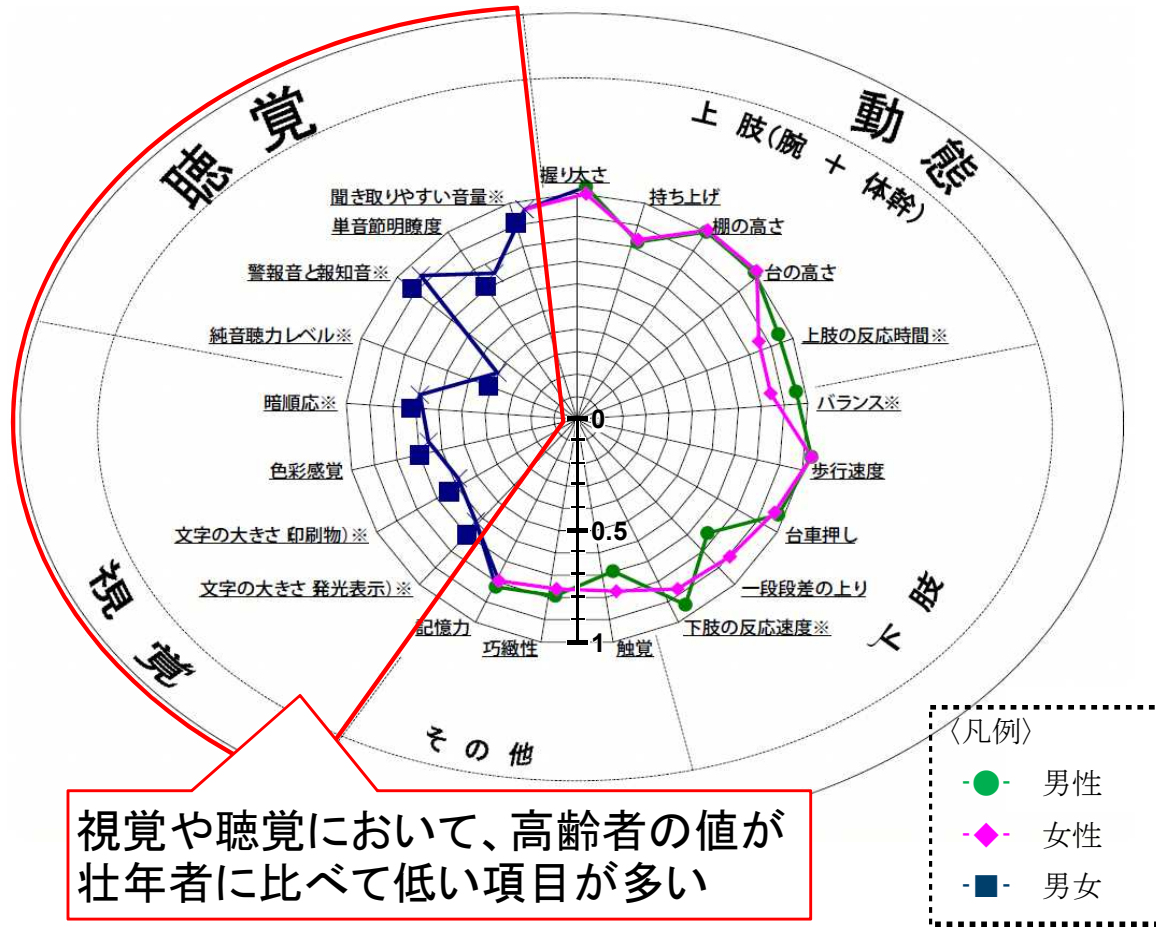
聴覚

動態

上肢(腕 + 体幹)

握り太さ
持ち上げ
棚の高さ
台の高さ
上肢の反応時間※
バランス※
歩行速度
台車押し
一段段差の上り
下肢の反応速度※
触覚
巧緻性
記憶力
文字の大きさ(発光表示)※
文字の大きさ(印刷物)※
色彩感覚
暗順応※
純音聴力レベル※
警報音と報知音※
単音節明瞭度
聞き取りやすい音量※

0
0.5
1

下肢

視覚

その他

視覚や聴覚において、高齢者の値が壮年者に比べて低い項目が多い

〈凡例〉
男性
女性
男女